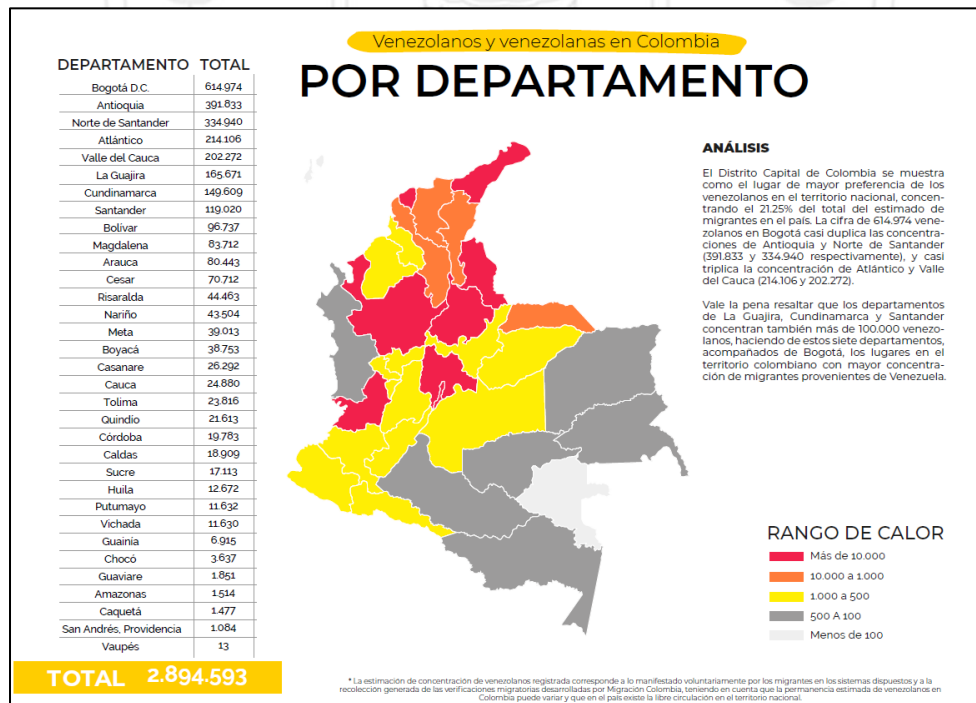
| DEPARTAMENTO | TOTAL |
|---|---|
| Bogotá D.C. | 614.974 |
| Antioquia | 391.833 |
| Norte de Santander | 334.940 |
| Atlántico | 214.106 |
| Valle del Cauca | 202.272 |
| La Guajira | 165.671 |
| Cundinamarca | 149.609 |
| Santander | 119.020 |
| Bolívar | 96.737 |
| Magdalena | 83.712 |
| Arauca | 80.443 |
| Cesar | 70.712 |
| Risaralda | 44.463 |
| Nariño | 43.504 |
| Meta | 39.013 |
| Boyacá | 38.753 |
| Casanare | 26.292 |
| Cauca | 24.880 |
| Tolima | 23.816 |
| Quindío | 21.613 |
| Córdoba | 19.783 |
| Caldas | 18.909 |
| Sucre | 17.113 |
| Huila | 12.672 |
| Putumayo | 11.632 |
| Vichada | 11.630 |
| Guainía | 6.915 |
| Chocó | 3.637 |
| Guaviare | 1.851 |
| Amazonas | 1.514 |
| Caquetá | 1.477 |
| San Andrés, Providencia | 1.084 |
| Vaupés | 13 |

TOTAL 2.894.593

Venezolanos y venezolanas en Colombia

POR DEPARTAMENTO

ANÁLISIS

El Distrito Capital de Colombia se muestra como el lugar de mayor preferencia de los venezolanos en el territorio nacional, concentrando el 21.25% del total del estimado de migrantes en el país. La cifra de 614.974 venezolanos en Bogotá casi duplica las concentraciones de Antioquia y Norte de Santander (391.833 y 334.940 respectivamente), y casi triplica la concentración de Atlántico y Valle del Cauca (214.106 y 202.272).

Vale la pena resaltar que los departamentos de La Guajira, Cundinamarca y Santander concentran también más de 100.000 venezolanos, haciendo de estos siete departamentos, acompañados de Bogotá, los lugares en el territorio colombiano con mayor concentración de migrantes provenientes de Venezuela.

RANGO DE CALOR
Más de 10.000
10.000 a 1.000
1.000 a 500
500 A 100
Menos de 100

* La estimación de concentración de venezolanos registrada corresponde a lo manifestado voluntariamente por los migrantes en los sistemas dispuestos y a la recolección generada de las verificaciones migratorias desarrolladas por Migración Colombia, teniendo en cuenta que la permanencia estimada de venezolanos en Colombia puede variar y que en el país existe la libre circulación en el territorio nacional.